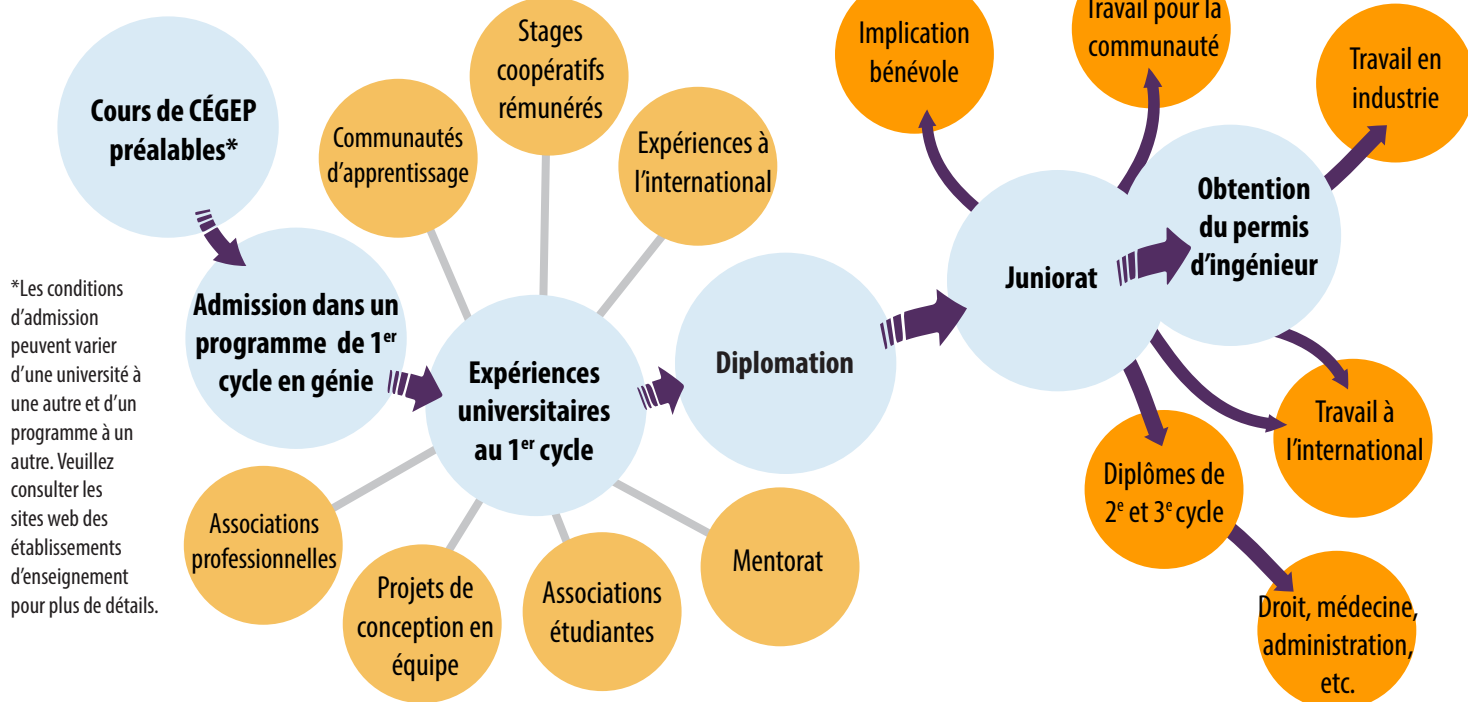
Cours de CÉGEP préalables*

*Les conditions d'admission peuvent varier d'une université à une autre et d'un programme à un autre. Veuillez consulter les sites web des établissements d'enseignement pour plus de détails.

Admission dans un programme de 1$^{er}$ cycle en génie

Communautés d'apprentissage

Stages coopératifs rémunérés

Expériences à l'international

Expériences universitaires au 1$^{er}$ cycle

Associations professionnelles

Projets de conception en équipe

Associations étudiantes

Mentorat

Diplomation

Implication bénévole

Travail pour la communauté

Juniorat

Obtention du permis d'ingénieur

Travail en industrie

Travail à l'international

Diplômes de 2$^{e}$ et 3$^{e}$ cycle

Droit, médecine, administration, etc.